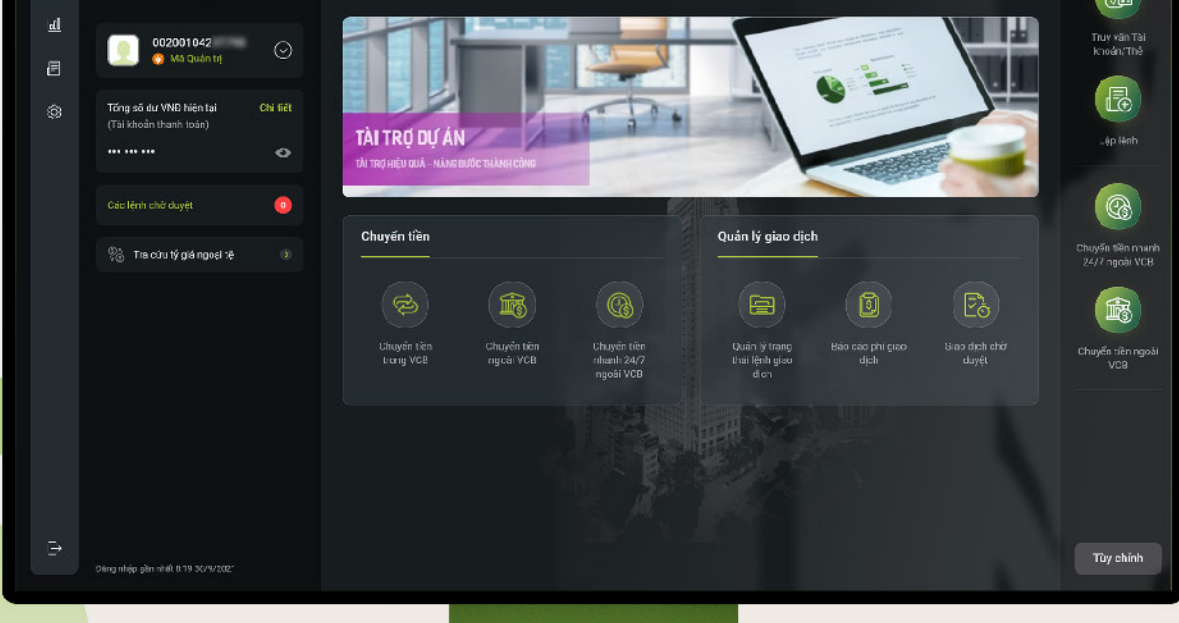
002001042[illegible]
Mã Quản trị

Tổng số dư VND hiện tại
Chi tiết
(Tài khoản thanh toán)
••• ••• •••

Các lệnh chờ duyệt
0

Tra cứu tỷ giá ngoại tệ

Đăng nhập gần nhất 8:19 30/9/2021

TÀI TRỢ DỰ ÁN
TÀI TRỢ HIỆU QUẢ - NÂNG BƯỚC THÀNH CÔNG

Chuyển tiền

Chuyển tiền trong VCB

Chuyển tiền ngoài VCB

Chuyển tiền nhanh 24/7 ngoài VCB

Quản lý giao dịch

Quản lý trạng thái lệnh giao dịch

Báo cáo phí giao dịch

Giao dịch chờ duyệt

Truy vấn Tài khoản/Thẻ

Lập lệnh

Chuyển tiền nhanh 24/7 ngoài VCB

Chuyển tiền ngoài VCB

Tùy chỉnh